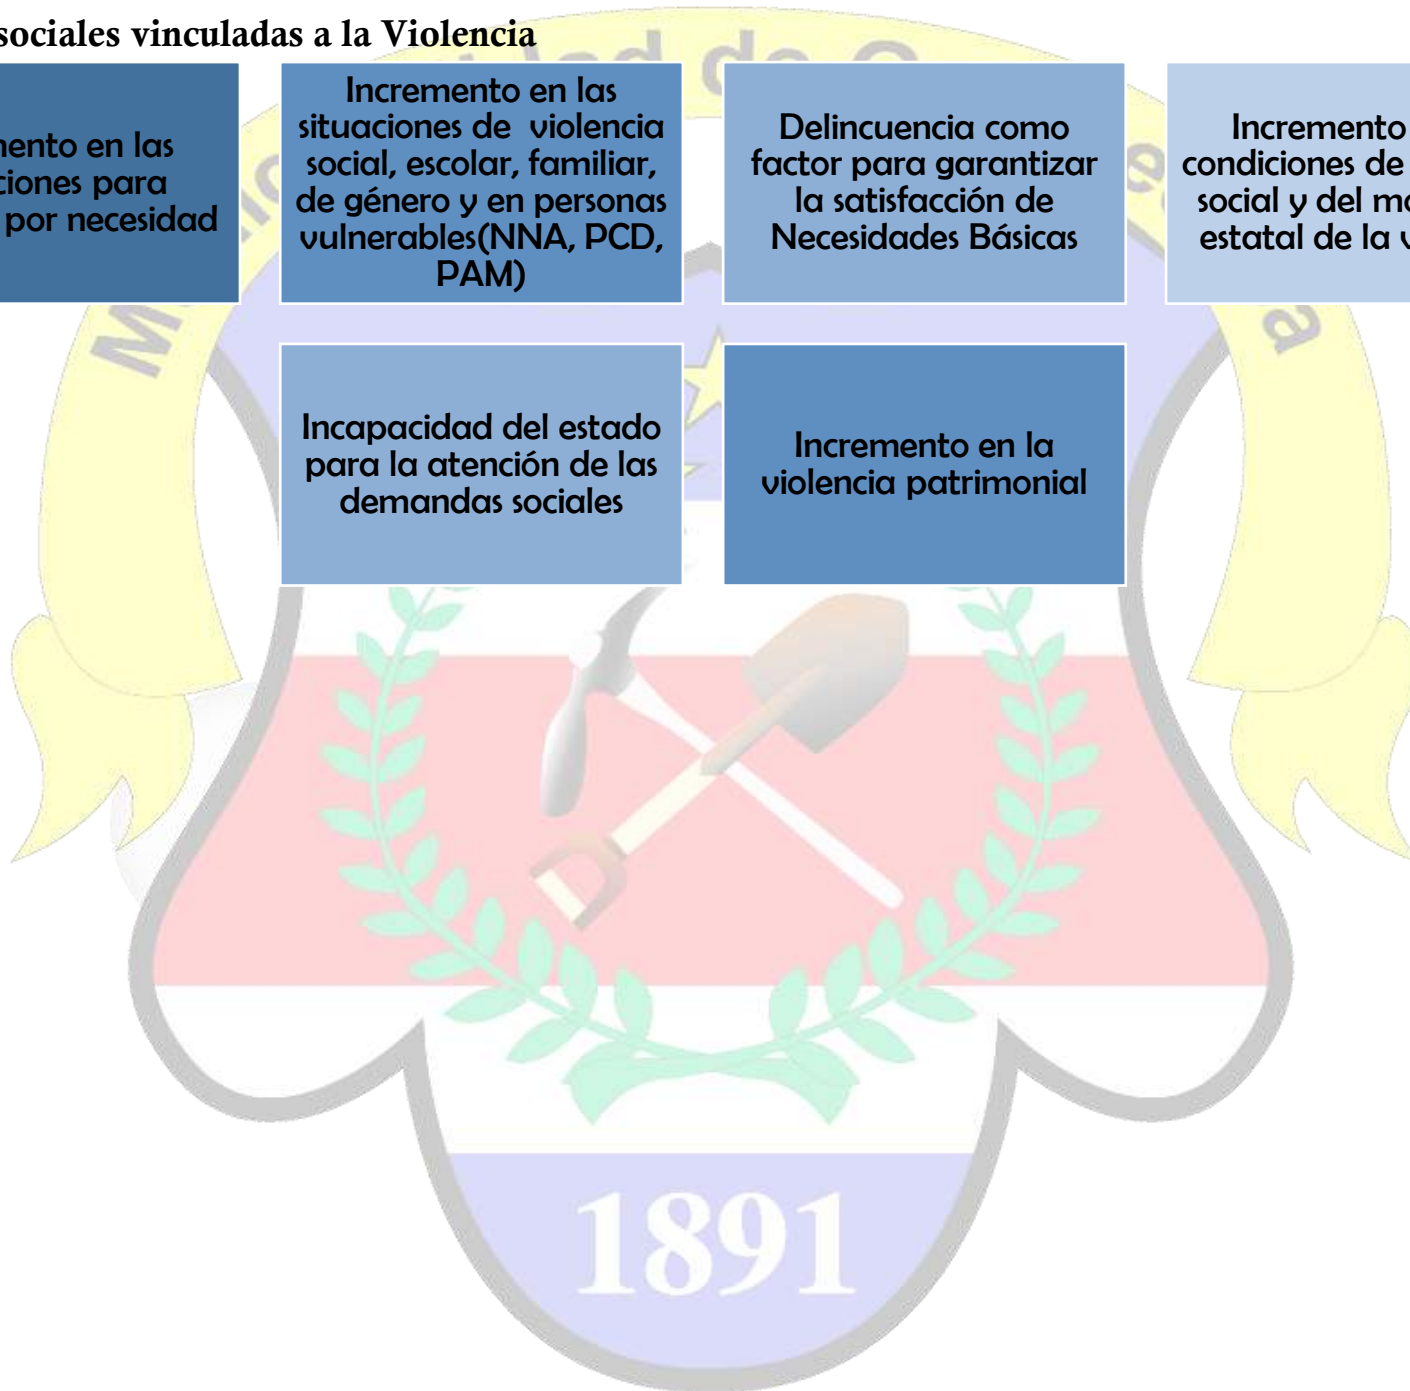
sociales vinculadas a la Violencia

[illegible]ento en las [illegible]ciones para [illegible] por necesidad

Incremento en las situaciones de violencia social, escolar, familiar, de género y en personas vulnerables(NNA, PCD, PAM)

Delincuencia como factor para garantizar la satisfacción de Necesidades Básicas

Incremento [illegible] condiciones de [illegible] social y del m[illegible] estatal de la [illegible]

Incapacidad del estado para la atención de las demandas sociales

Incremento en la violencia patrimonial

1891